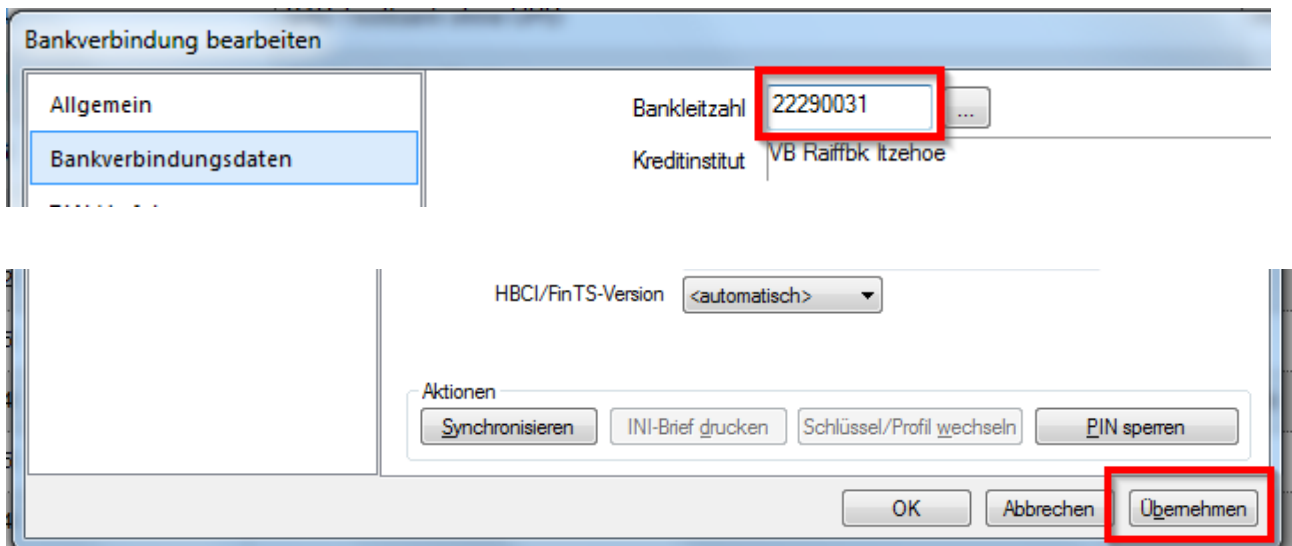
Bankverbindung bearbeiten

Allgemein

Bankverbindungsdaten

Bankleitzahl 22290031 ...

Kreditinstitut VB Raiffbk Itzehoe

HBCI/FinTS-Version <automatisch>

Aktionen

Synchronisieren

INI-Brief drucken

Schlüssel/Profil wechseln

PIN sperren

OK

Abbrechen

Übernehmen